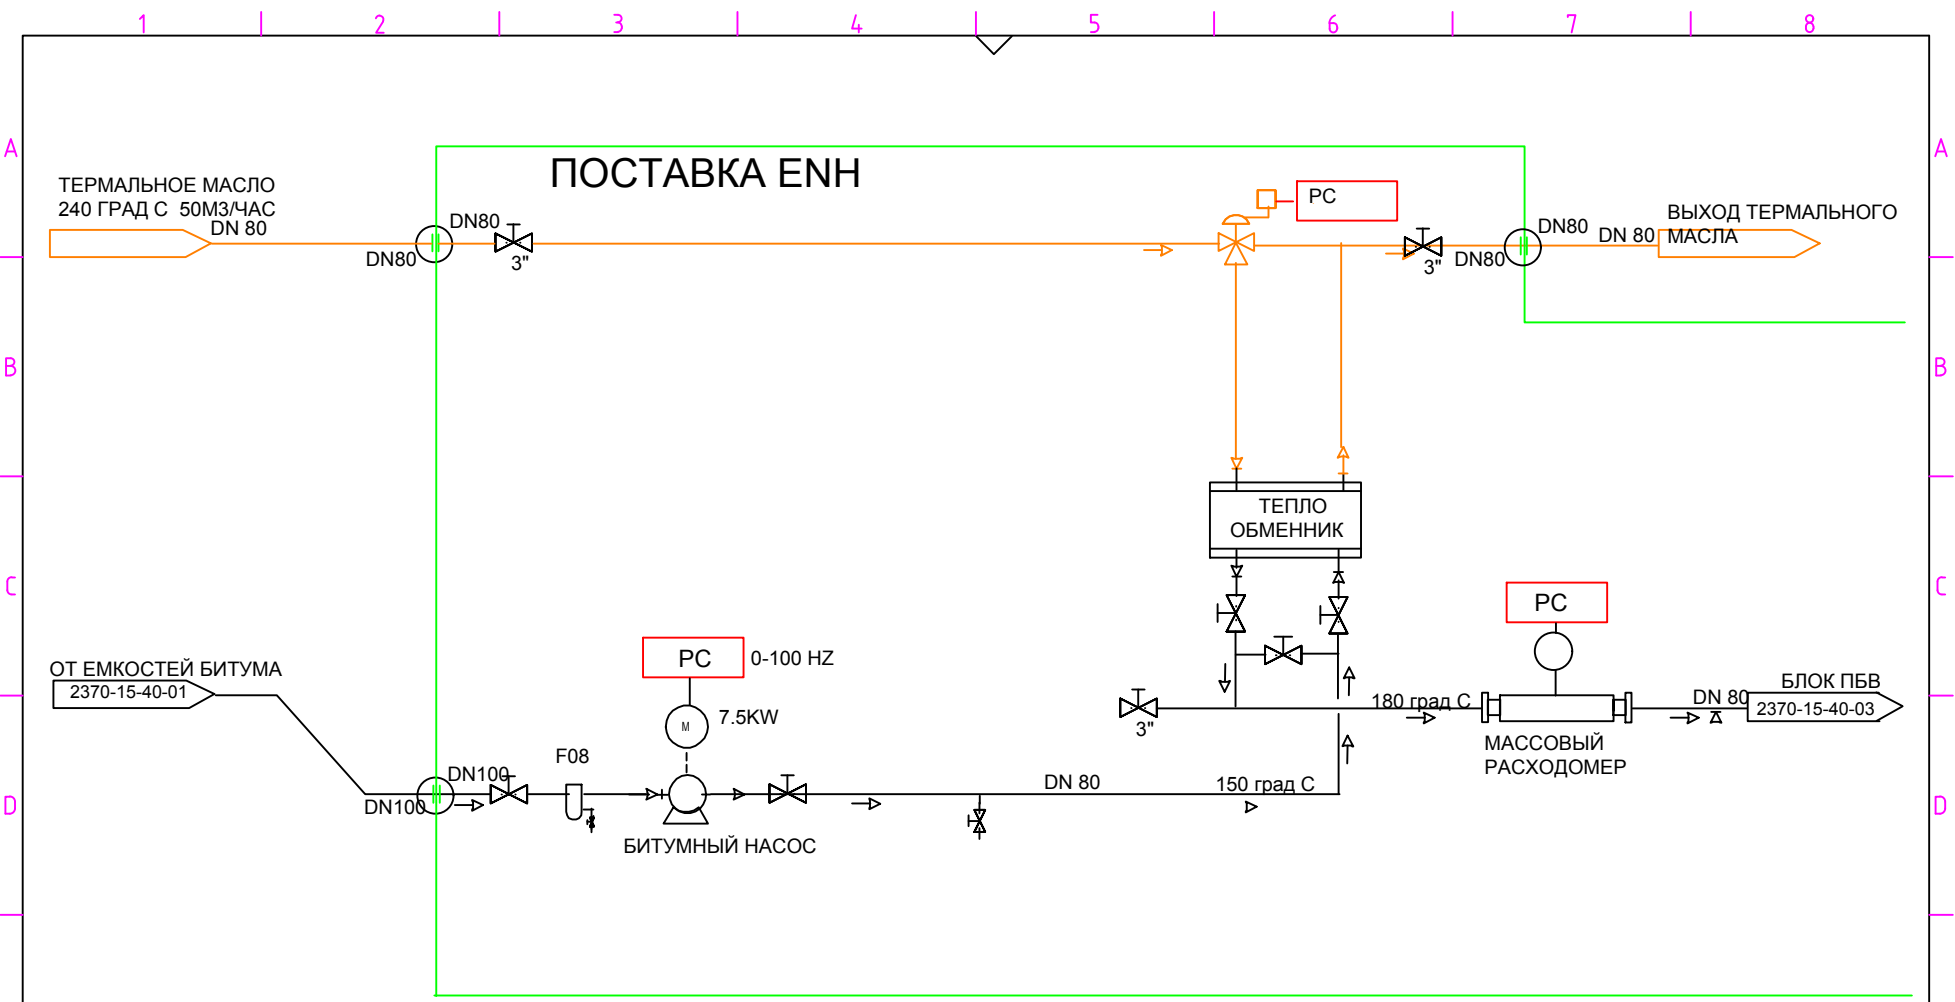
1 2 3 4 5 6 7 8

A B C D

ПОСТАВКА ENH

ТЕРМАЛЬНОЕ МАСЛО
240 ГРАД С 50М3/ЧАС
DN 80

DN80
DN80
3"

PC

DN80
DN 80
ВЫХОД ТЕРМАЛЬНОГО
МАСЛА
3"
DN80

ТЕПЛО
ОБМЕННИК

PC

ОТ ЕМКОСТЕЙ БИТУМА
2370-15-40-01

PC
0-100 HZ
M
7.5KW

3"
180 град С
DN 80
БЛОК ПБВ
2370-15-40-03

МАССОВЫЙ
РАСХОДОМЕР

DN100
DN100
F08
DN 80
150 град С

БИТУМНЫЙ НАСОС